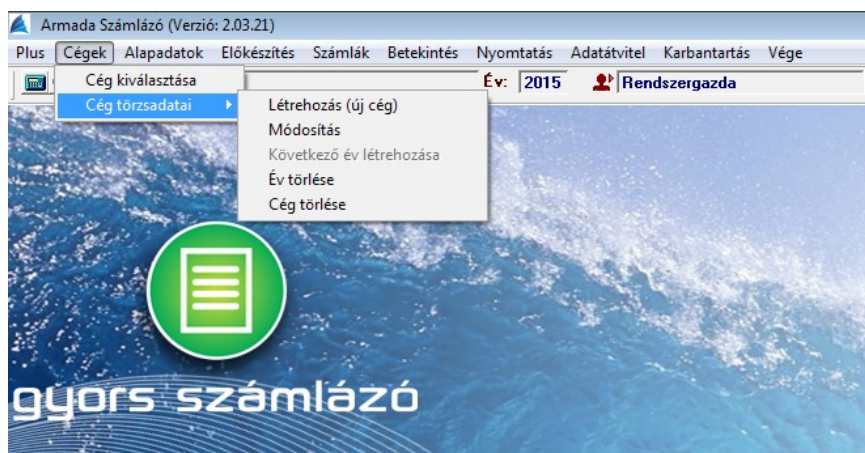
Armada Számlázó (Verzió: 2.03.21)

Plus Cégek Alapadatok Előkészítés Számlák Betekintés Nyomtatás Adatátvitel Karbantartás Vége

Cég kiválasztása
Cég törzsadatai

Létrehozás (új cég)
Módosítás
Következő év létrehozása
Év törlése
Cég törlése

Év: 2015 Rendszergazda

gyors számlázó